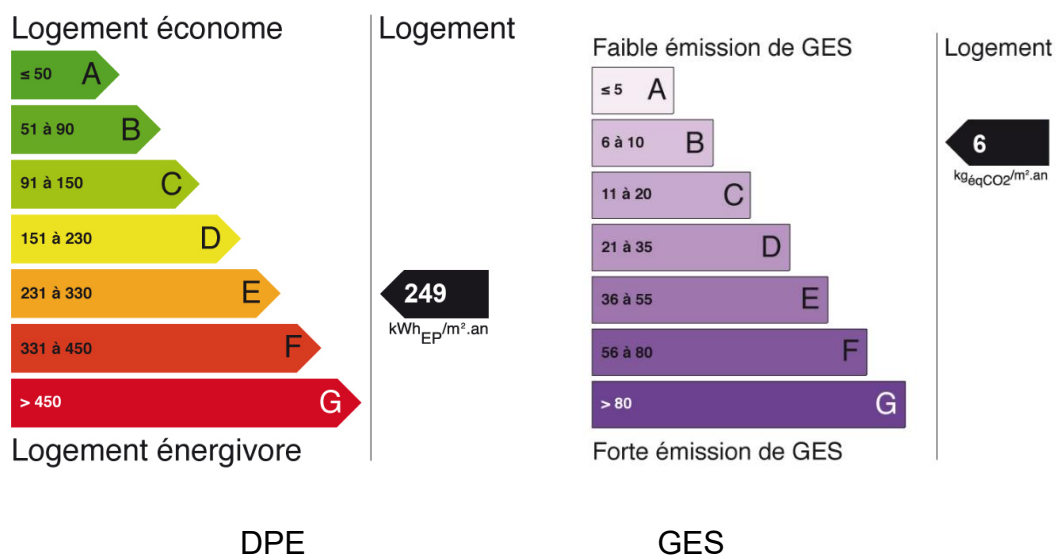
Logement économe

≤ 50 A

51 à 90 B

91 à 150 C

151 à 230 D

231 à 330 E

331 à 450 F

> 450 G

Logement énergivore

Logement

249

kWh$_{EP}$/m².an

Faible émission de GES

≤ 5 A

6 à 10 B

11 à 20 C

21 à 35 D

36 à 55 E

56 à 80 F

> 80 G

Forte émission de GES

Logement

6

kg$_{éqCO2}$/m².an

DPE

GES